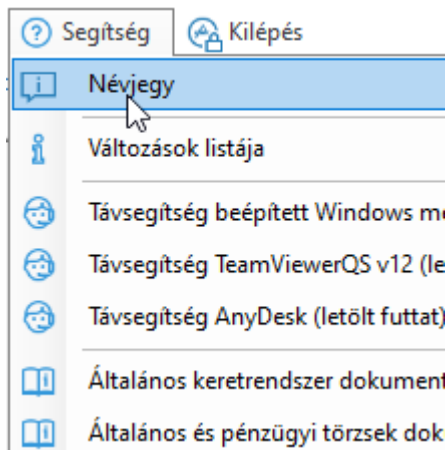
Segítség
Kilépés
Névjegy
Változások listája
Távsegítség beépített Windows m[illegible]
Távsegítség TeamViewerQS v12 (le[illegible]
Távsegítség AnyDesk (letölt futtat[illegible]
Általános keretrendszer dokument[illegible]
Általános és pénzügyi törzsek dok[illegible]